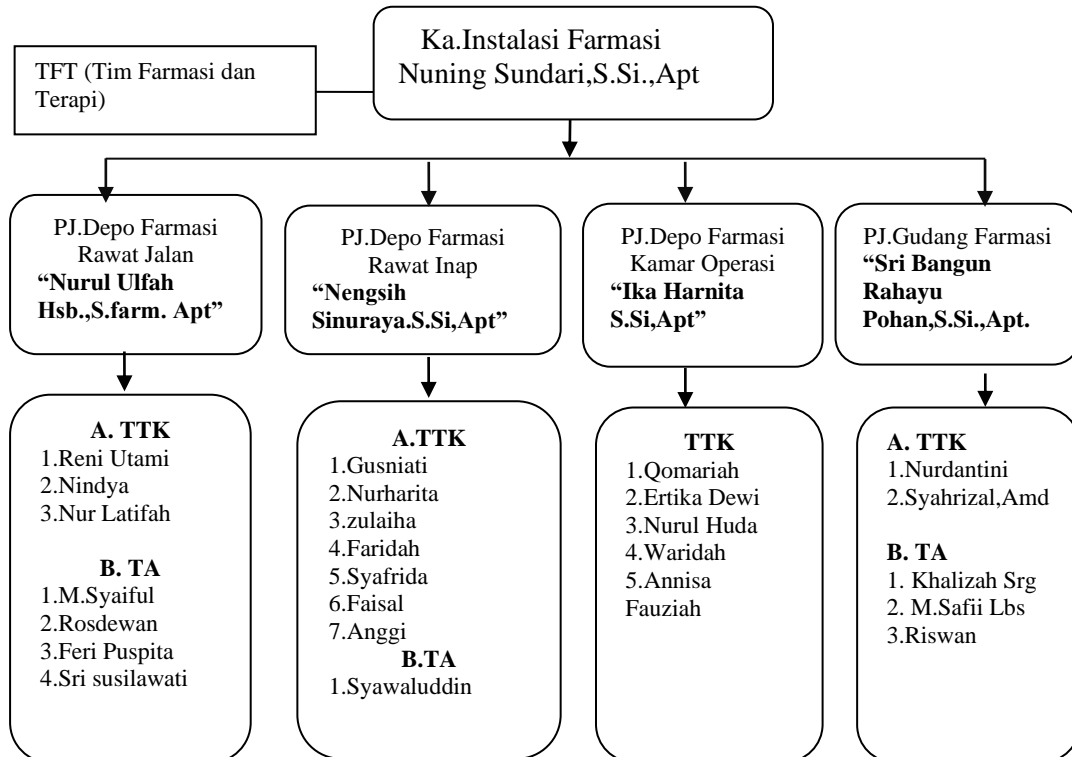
TFT (Tim Farmasi dan Terapi)

Ka.Instalasi Farmasi
Nuning Sundari,S.Si.,Apt

PJ.Depo Farmasi Rawat Jalan
**"Nurul Ulfah Hsb.,S.farm. Apt"**

A. TTK
1.Reni Utami
2.Nindya
3.Nur Latifah

B. TA
1.M.Syaiful
2.Rosdewan
3.Feri Puspita
4.Sri susilawati

PJ.Depo Farmasi Rawat Inap
**"Nengsih Sinuraya.S.Si,Apt"**

A.TTK
1.Gusniati
2.Nurharita
3.zulaiha
4.Faridah
5.Syafrida
6.Faisal
7.Anggi
B.TA
1.Syawaluddin

PJ.Depo Farmasi Kamar Operasi
**"Ika Harnita S.Si,Apt"**

TTK
1.Qomariah
2.Ertika Dewi
3.Nurul Huda
4.Waridah
5.Annisa Fauziah

PJ.Gudang Farmasi
**"Sri Bangun Rahayu Pohan,S.Si.,Apt.**

A. TTK
1.Nurdantini
2.Syahrizal,Amd

B. TA
1. Khalizah Srg
2. M.Safii Lbs
3.Riswan